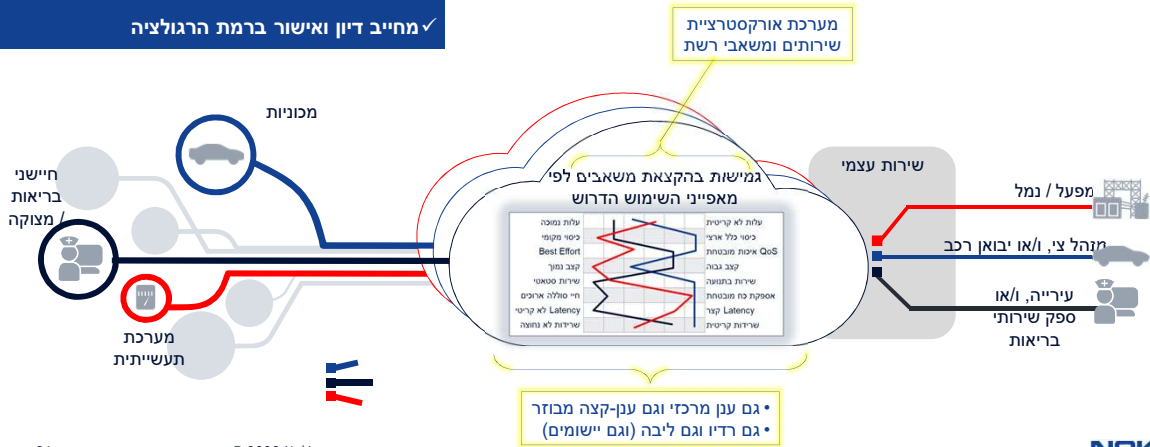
✓מחייב דיון ואישור ברמת הרגולציה

מערכת אורקסטרציית שירותים ומשאבי רשת

מכוניות

חיישני בריאות / מצוקה

מערכת תעשייתית

גמישות בהקצאת משאבים לפי מאפייני השימוש הדרוש

| עלות לא קריטית | עלות נמוכה |
|---|---|
| כיסוי כלל ארצי | כיסוי מקומי |
| QoS איכות מובטחת | Best Effort |
| קצב גבוה | קצב נמוך |
| שירות בתנועה | שירות סטטי |
| אספקת כח מובטחת | חיי סוללה ארוכים |
| Latency קצר | Latency לא קריטי |
| שרידות קריטית | שרידות לא נחוצה |

שירות עצמי

מפעל / נמל

מנהל צי, ו/או יבואן רכב

עירייה, ו/או ספק שירותי בריאות

• גם ענן מרכזי וגם ענן-קצה מבוזר
• גם רדיו וגם ליבה (וגם יישומים)

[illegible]